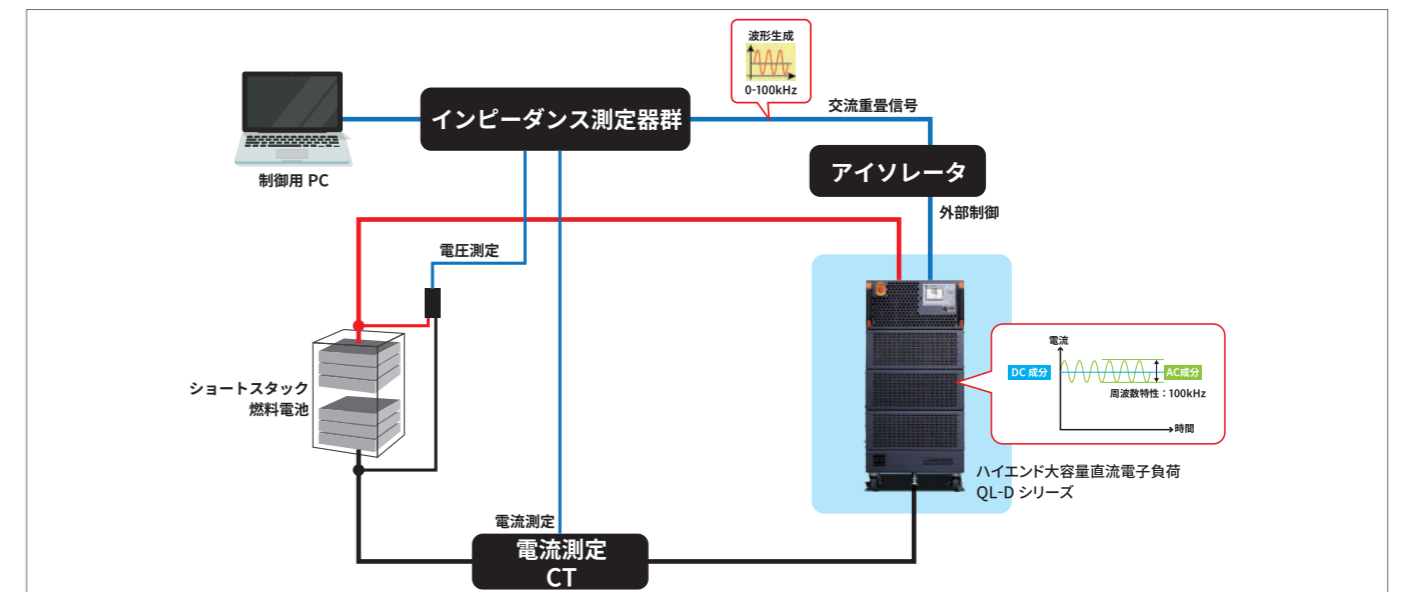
波形生成

0-100kHz

インピーダンス測定器群

交流重畳信号

制御用 PC

アイソレータ

外部制御

電圧測定

電流

DC 成分

AC成分

周波数特性：100kHz

時間

ショートスタック
燃料電池

ハイエンド大容量直流電子負荷
QL-D シリーズ

電流測定

電流測定
CT